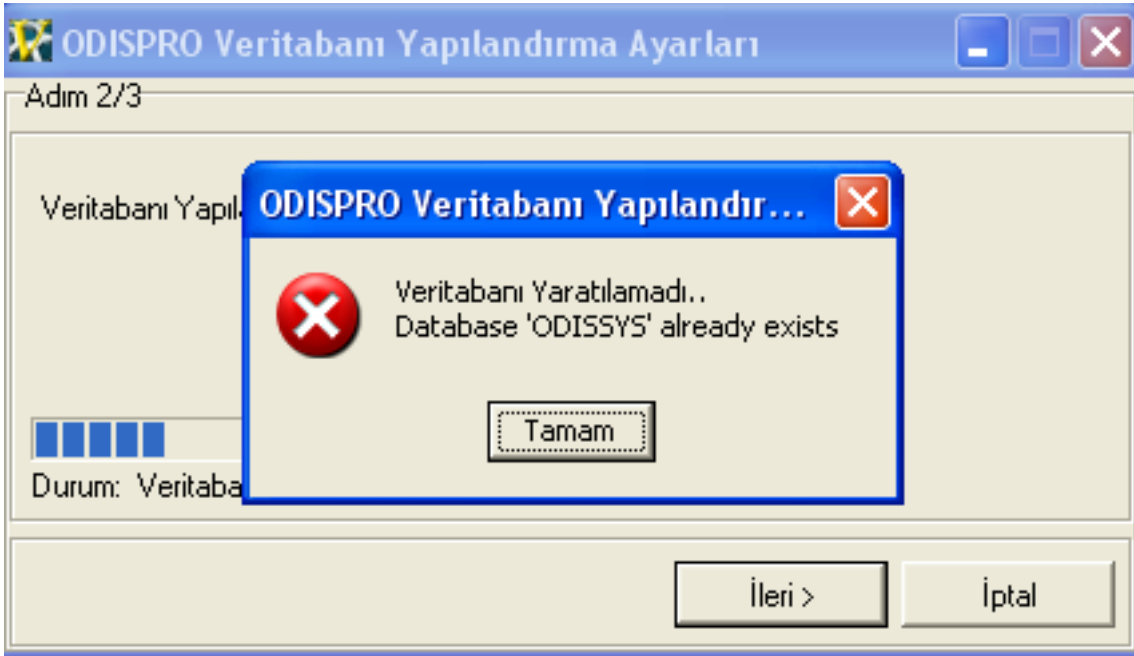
ODISPRO Veritabanı Yapılandırma Ayarları

Adım 2/3

Veritabanı Yapıl

Durum: Veritaba

ODISPRO Veritabanı Yapılandır...

Veritabanı Yaratılamadı..
Database 'ODISSYS' already exists

Tamam

İleri >

İptal